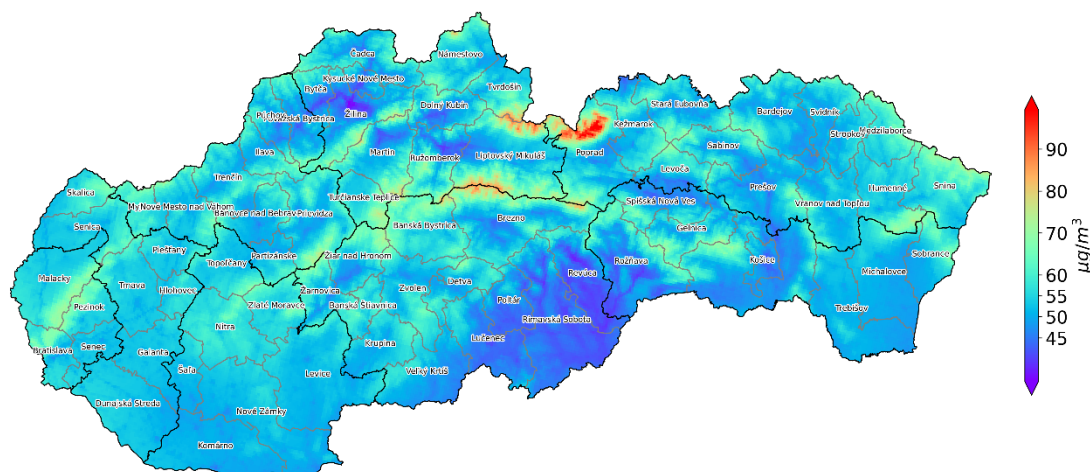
Čadca
Námestovo
Kysucké Nové Mesto
Bytča
Tvrdošín
Púchov
Považská Bystrica
Žilina
Dolný Kubín
Stará Ľubovňa
Bardejov
Svidník
Kežmarok
Stropkov
Medzilaborce
Ilava
Martin
Ružomberok
Liptovský Mikuláš
Poprad
Sabinov
Trenčín
Levoča
Humenné
Snina
Prešov
Skalica
Turčianske Teplice
Myjava
Nové Mesto nad Váhom
Vranov nad Topľou
Spišská Nová Ves
Bánovce nad Bebravou
Prievidza
Senica
Banská Bystrica
Brezno
Gelnica
Piešťany
Partizánske
Sobrance
Topoľčany
Žiar nad Hronom
Rožňava
Košice
Malacky
Trnava
Revúca
Michalovce
Hlohovec
Žarnovica
Zvolen
Detva
Pezinok
Zlaté Moravce
Banská Štiavnica
Poltár
Trebišov
Nitra
Rimavská Sobota
Bratislava
Senec
Galanta
Krupina
Lučenec
Šaľa
Levice
Veľký Krtíš
Dunajská Streda
Nové Zámky
Komárno
90
80
70
60
55
50
45
$\mu g/m^3$